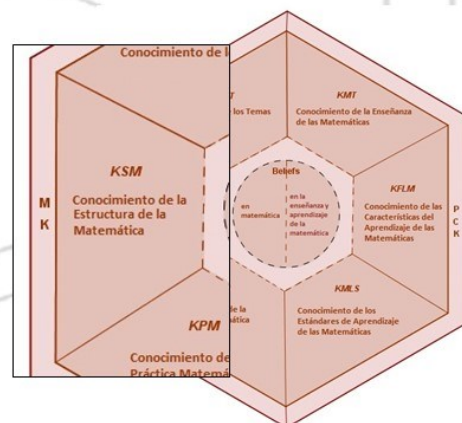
Conocimiento de l

T
los Temas

KMT
Conocimiento de la Enseñanza de las Matemáticas

M
K

KSM
Conocimiento de la Estructura de la Matemática

Beliefs
en matemática
en la enseñanza y aprendizaje de la matemática

KFLM
Conocimiento de las Características del Aprendizaje de las Matemáticas

P
C
K

de la
ática

KPM
Conocimiento de
Práctica Matem

KMLS
Conocimiento de los Estándares de Aprendizaje de las Matemáticas